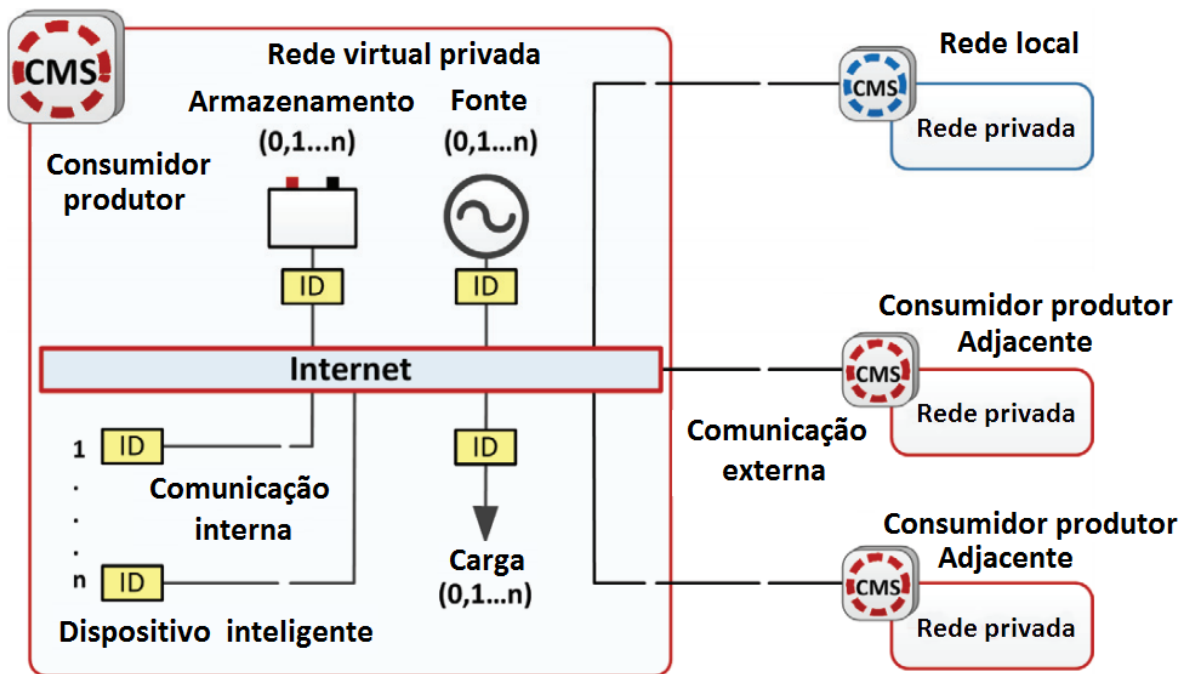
CMS

Rede virtual privada

Armazenamento
(0,1...n)

Fonte
(0,1...n)

Consumidor produtor

ID

ID

Internet

1 ID
.
.
.
n ID

Comunicação interna

ID

Carga
(0,1...n)

Dispositivo inteligente

CMS
Rede local
Rede privada

Consumidor produtor Adjacente
CMS
Rede privada

Comunicação externa

Consumidor produtor Adjacente
CMS
Rede privada